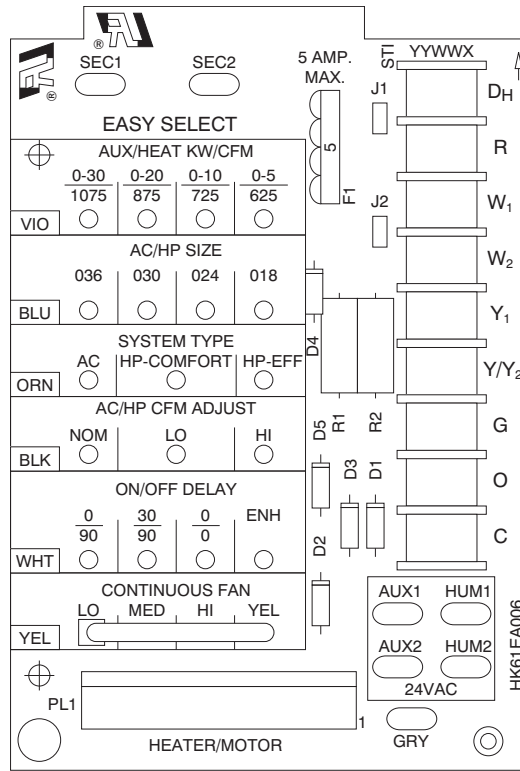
SEC1 SEC2

5 AMP. MAX.

STI YYWWX

J1

$D_H$

EASY SELECT

AUX/HEAT KW/CFM

| 0-30 | 0-20 | 0-10 | 0-5 |
|---|---|---|---|
| 1075 | 875 | 725 | 625 |

VIO

5

F1

J2

R

$W_1$

$W_2$

AC/HP SIZE

036 030 024 018

BLU

$Y_1$

SYSTEM TYPE

AC HP-COMFORT HP-EFF

ORN

D4

R1

R2

$Y/Y_2$

AC/HP CFM ADJUST

NOM LO HI

BLK

D5

G

D3

D1

ON/OFF DELAY

| 0 | 30 | 0 | ENH |
|---|---|---|---|
| 90 | 90 | 0 | |

WHT

O

D2

C

CONTINUOUS FAN

LO MED HI YEL

YEL

AUX1 HUM1

AUX2 HUM2

24VAC

HK61EA006

PL1

1

GRY

HEATER/MOTOR